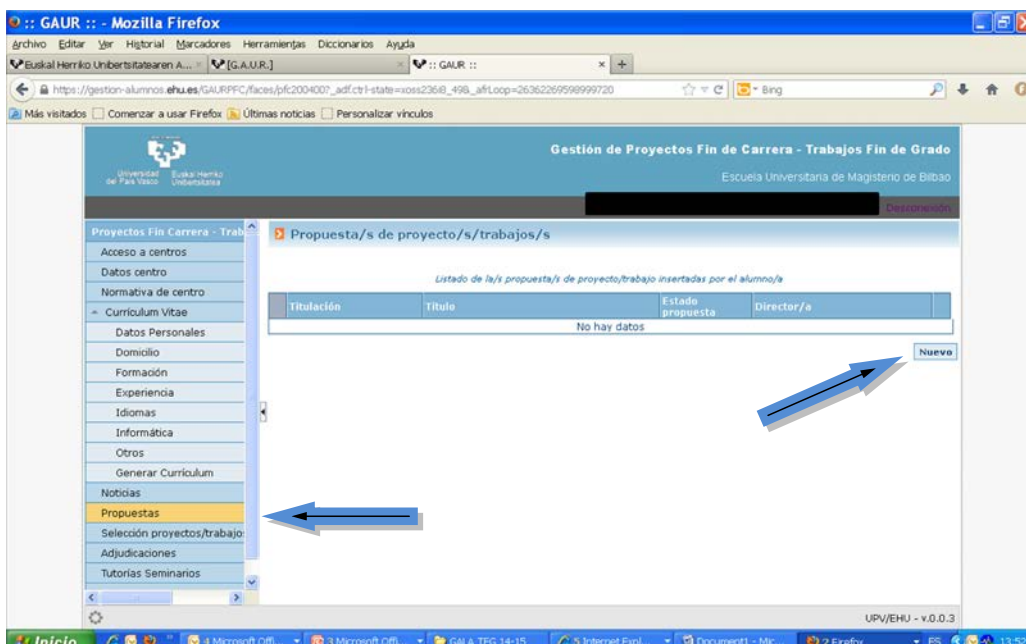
:: GAUR :: - Mozilla Firefox

Archivo Editar Ver Historial Marcadores Herramientas Diccionarios Ayuda

Euskal Herriko Unibertsitatearen A... [G.A.U.R.] :: GAUR :: +

https://gestion-alumnos.ehu.es/GAURPFC/faces/pfc200400?_adf.ctrl-state=xoss236l8_49&_afrLoop=26362269598999720

Bing

Más visitados Comenzar a usar Firefox Últimas noticias Personalizar vínculos

Universidad del País Vasco Euskal Herriko Unibertsitatea

Gestión de Proyectos Fin de Carrera - Trabajos Fin de Grado

Escuela Universitaria de Magisterio de Bilbao

Desconexión

Proyectos Fin Carrera - Trab

Acceso a centros

Datos centro

Normativa de centro

Curriculum Vitae

Datos Personales

Domicilio

Formación

Experiencia

Idiomas

Informática

Otros

Generar Currículum

Noticias

Propuestas

Selección proyectos/trabajo

Adjudicaciones

Tutorías Seminarios

Propuesta/s de proyecto/s/trabajos/s

Listado de la/s propuesta/s de proyecto/trabajo insertadas por el alumno/a

| Titulación | Título | Estado propuesta | Director/a |
|---|---|---|---|
| No hay datos | | | |

Nuevo

UPV/EHU - v.0.0.3

Inicio 4 Microsoft Offi... 3 Microsoft Offi... GALA TFG 14-15 5 Internet Expl... Document1 - Mic... 2 Firefox ES 13:52